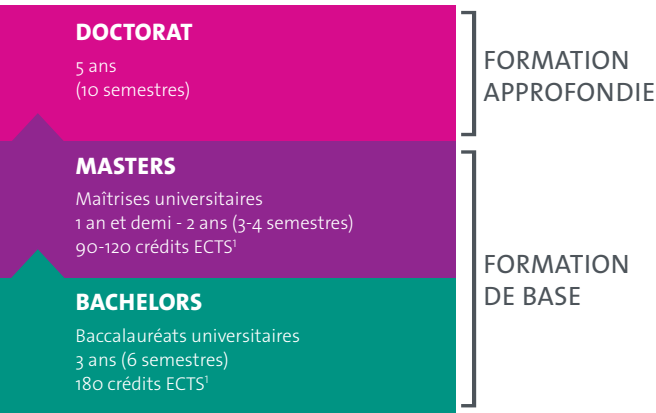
DOCTORAT

5 ans
(10 semestres)

FORMATION APPROFONDIE

MASTERS

Maîtrises universitaires
1 an et demi - 2 ans (3-4 semestres)
90-120 crédits ECTS$^1$

FORMATION DE BASE

BACHELORS

Baccalauréats universitaires
3 ans (6 semestres)
180 crédits ECTS$^1$